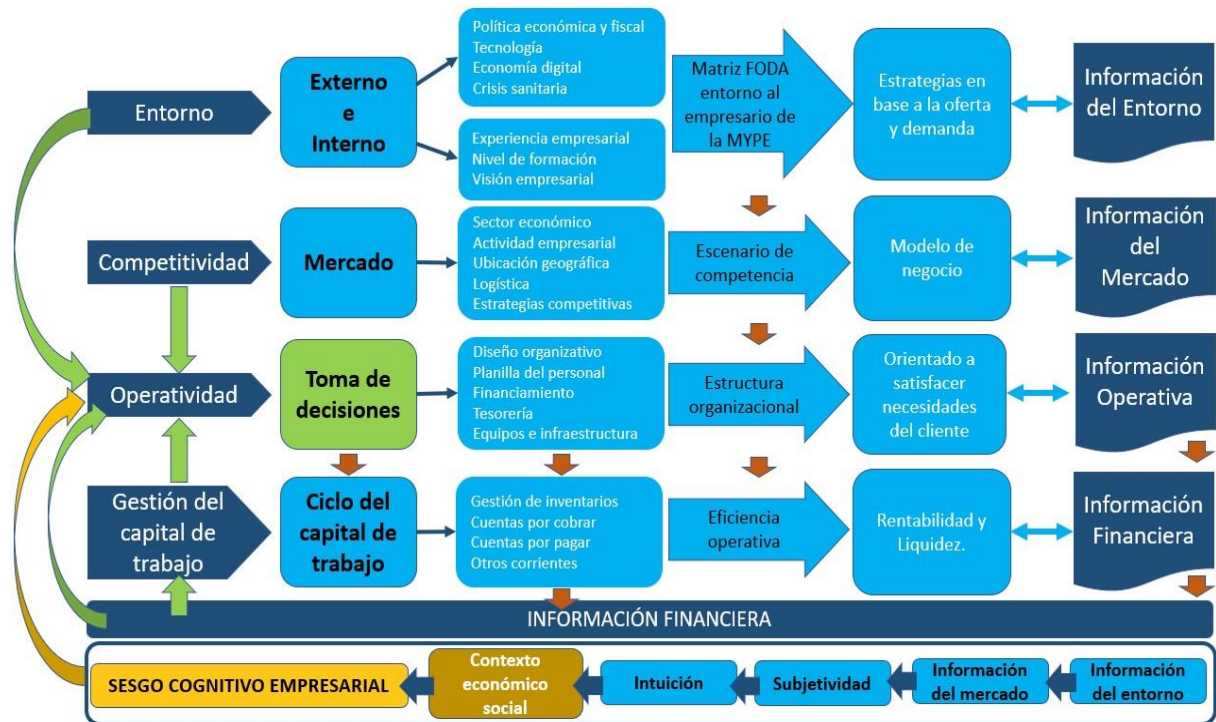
Entorno

Externo e Interno

Política económica y fiscal
Tecnología
Economía digital
Crisis sanitaria

Experiencia empresarial
Nivel de formación
Visión empresarial

Matriz FODA entorno al empresario de la MYPE

Estrategias en base a la oferta y demanda

Información del Entorno

Competitividad

Mercado

Sector económico
Actividad empresarial
Ubicación geográfica
Logística
Estrategias competitivas

Escenario de competencia

Modelo de negocio

Información del Mercado

Operatividad

Toma de decisiones

Diseño organizativo
Planilla del personal
Financiamiento
Tesorería
Equipos e infraestructura

Estructura organizacional

Orientado a satisfacer necesidades del cliente

Información Operativa

Gestión del capital de trabajo

Ciclo del capital de trabajo

Gestión de inventarios
Cuentas por cobrar
Cuentas por pagar
Otros corrientes

Eficiencia operativa

Rentabilidad y Liquidez.

Información Financiera

INFORMACIÓN FINANCIERA

SESGO COGNITIVO EMPRESARIAL

Contexto económico social

Intuición

Subjetividad

Información del mercado

Información del entorno